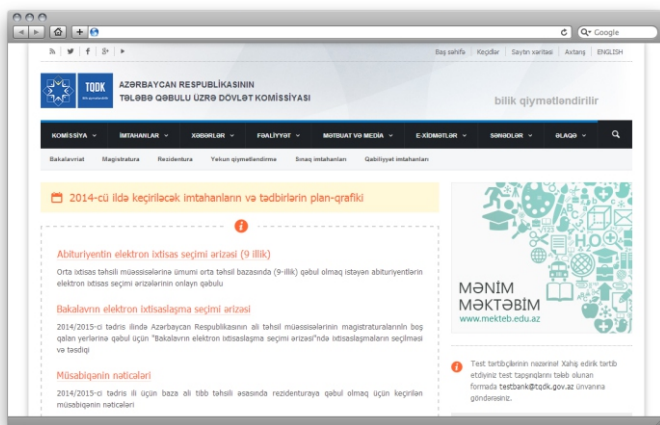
Q• Google

Baş səhifə | Keçidlər | Saytın xəritəsi | Axtarış | ENGLISH

TQDK

AZƏRBAYCAN RESPUBLİKASININ TƏLƏBƏ QƏBULU ÜZRƏ DÖVLƏT KOMİSSİYASI

bilik qiymətləndirilir

KOMİSSİYA | İMTAHANLAR | XƏBƏRLƏR | FƏALİYYƏT | MƏTBUAT VƏ MEDİA | E-XİDMƏTLƏR | SƏNƏDLƏR | ƏLAQƏ

Bakalavriat | Magistratura | Rezidentura | Yekun qiymətləndirmə | Sınaq imtahanları | Qabiliyyət imtahanları

2014-cü ildə keçiriləcək imtahanların və tədbirlərin plan-qrafiki

Abituriyentin elektron ixtisas seçimi ərizəsi (9 illik)

Orta ixtisas təhsili müəssisələrinə ümumi orta təhsil bazasında (9-illik) qəbul olmaq istəyən abituriyentlərin elektron ixtisas seçimi ərizələrinin onlayn qəbulu

Bakalavrın elektron ixtisaslaşma seçimi ərizəsi

2014/2015-ci tədris ilində Azərbaycan Respublikasının ali təhsil müəssisələrinin magistraturalarının boş qalan yerlərinə qəbul üçün "Bakalavrın elektron ixtisaslaşma seçimi ərizəsi"ndə ixtisaslaşmaların seçilməsi və təsdiqi

Müsabiqənin nəticələri

2014/2015-ci tədris ili üçün baza ali tibb təhsili əsasında rezidenturaya qəbul olmaq üçün keçirilən müsabiqənin nəticələri

MƏNİM MƏKTƏBİM
www.mekteb.edu.az

Test tərtibçilərinin nəzərinə! Xahiş edirik tərtib etdiyiniz test tapşırıqlarını tələb olunan formada testbank@tqdk.gov.az ünvanına göndərəsiniz.